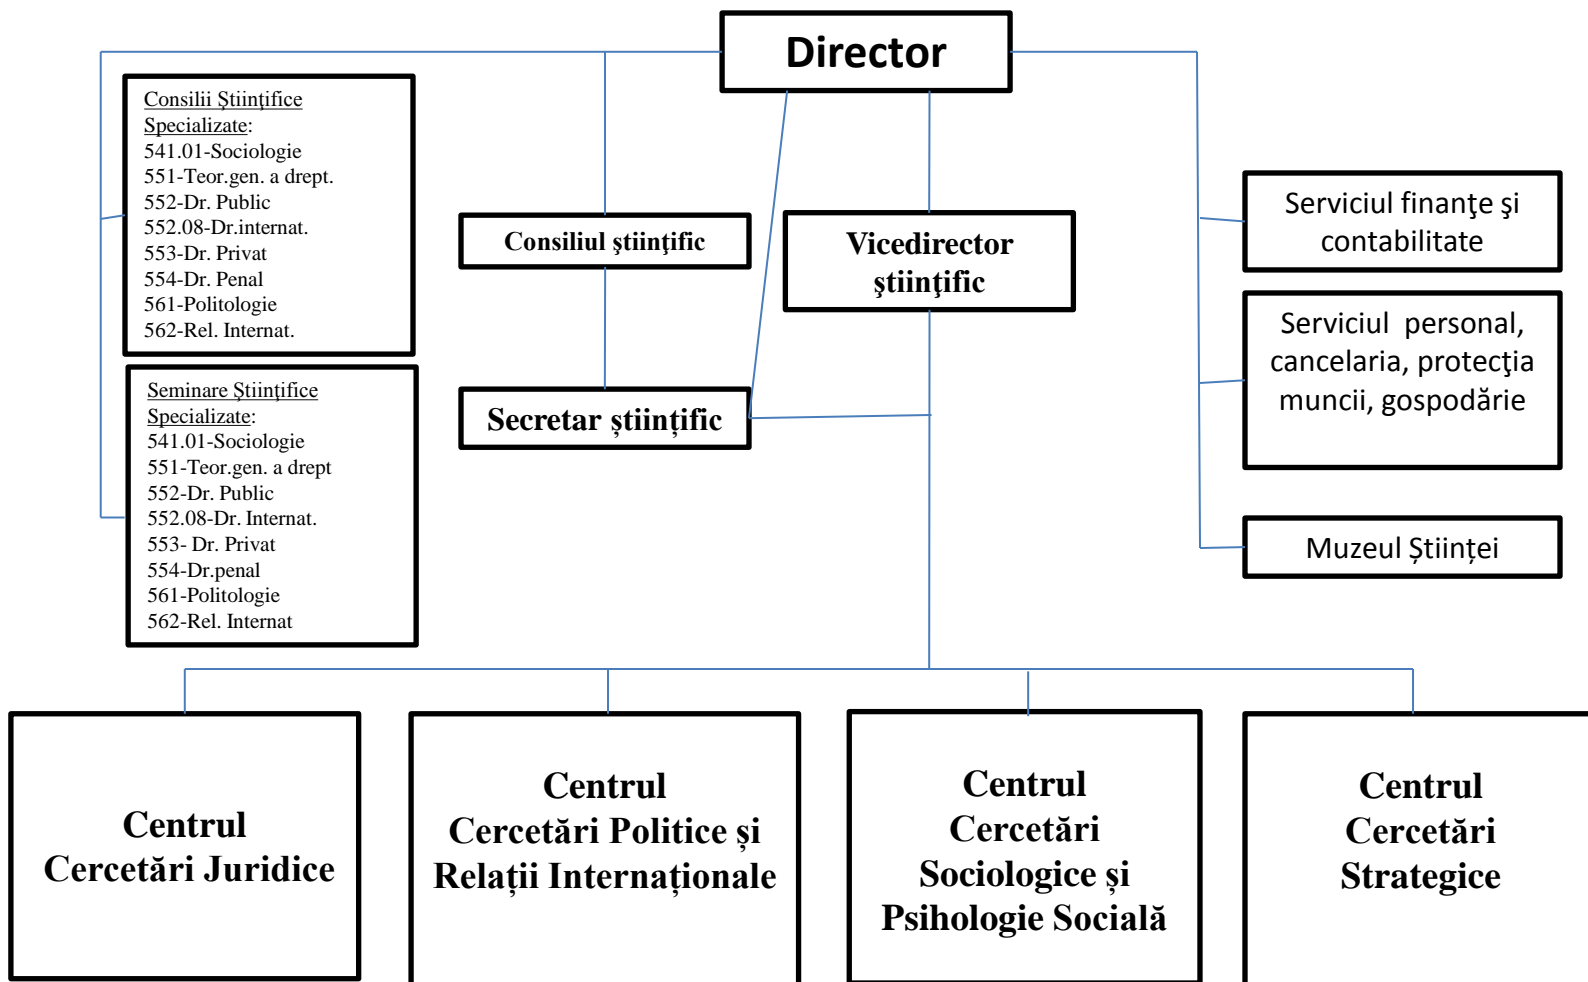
Director

Consilii Ştiinţifice Specializate:
541.01-Sociologie
551-Teor.gen. a drept.
552-Dr. Public
552.08-Dr.internat.
553-Dr. Privat
554-Dr. Penal
561-Politologie
562-Rel. Internat.

Seminare Ştiinţifice Specializate:
541.01-Sociologie
551-Teor.gen. a drept
552-Dr. Public
552.08-Dr. Internat.
553- Dr. Privat
554-Dr.penal
561-Politologie
562-Rel. Internat

Consiliul ştiinţific

Secretar ştiinţific

Vicedirector ştiinţific

Serviciul finanţe şi contabilitate

Serviciul personal, cancelaria, protecţia muncii, gospodărie

Muzeul Științei

Centrul Cercetări Juridice

Centrul Cercetări Politice şi Relaţii Internaţionale

Centrul Cercetări Sociologice şi Psihologie Socială

Centrul Cercetări Strategice